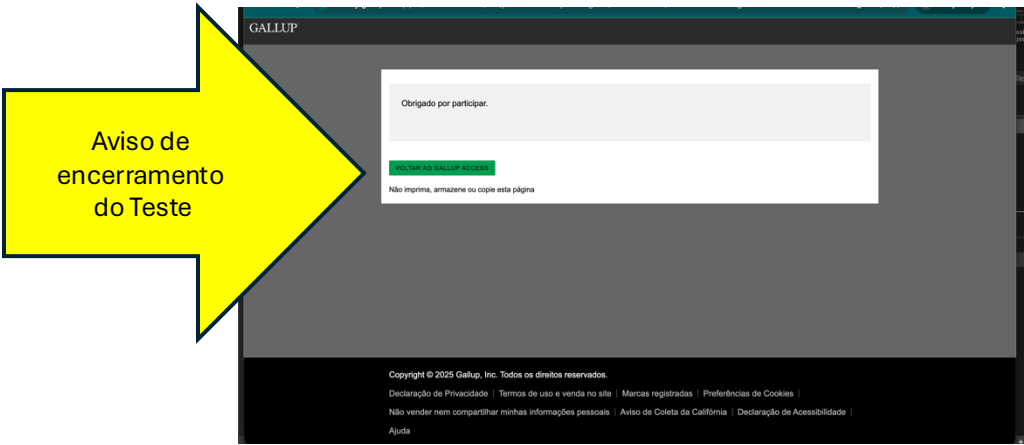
Aviso de encerramento do Teste

GALLUP

Obrigado por participar.

VOLTAR AO GALLUP ACCESS

Não imprima, armazene ou copie esta página

Copyright © 2025 Gallup, Inc. Todos os direitos reservados.

Declaração de Privacidade | Termos de uso e venda no site | Marcas registradas | Preferências de Cookies |

Não vender nem compartilhar minhas informações pessoais | Aviso de Coleta da Califórnia | Declaração de Acessibilidade |

Ajuda